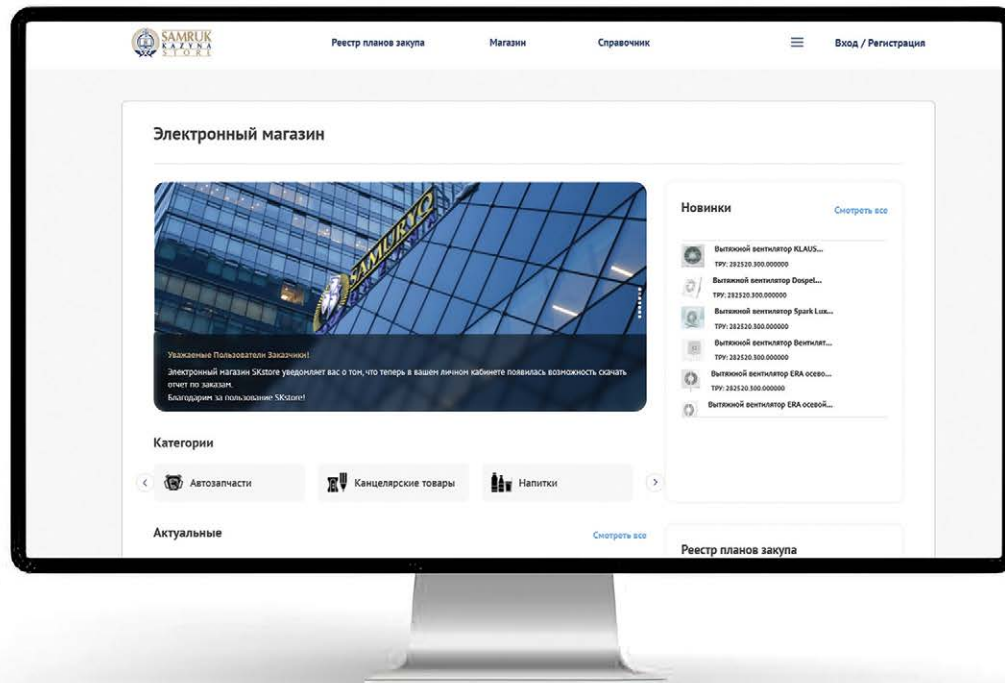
SAMRUK KAZYNA STORE

Реестр планов закупа

Магазин

Справочник

Вход / Регистрация

Электронный магазин

SAMRUYQ

Уважаемые Пользователи Заказчики!

Электронный магазин SKstore уведомляет вас о том, что теперь в вашем личном кабинете появилась возможность скачать отчет по заказам.

Благодарим за пользование SKstore!

Новинки

Смотреть все

Вытяжной вентилятор KLAUS...

ТРУ: 282520.300.000000

Вытяжной вентилятор Dospel...

ТРУ: 282520.300.000000

Вытяжной вентилятор Spark Lux...

ТРУ: 282520.300.000000

Вытяжной вентилятор Вентилят...

ТРУ: 282520.300.000000

Вытяжной вентилятор ERA осево...

ТРУ: 282520.300.000000

Вытяжной вентилятор ERA осевой...

Категории

Автозапчасти

Канцелярские товары

Напитки

Актуальные

Смотреть все

Реестр планов закупа